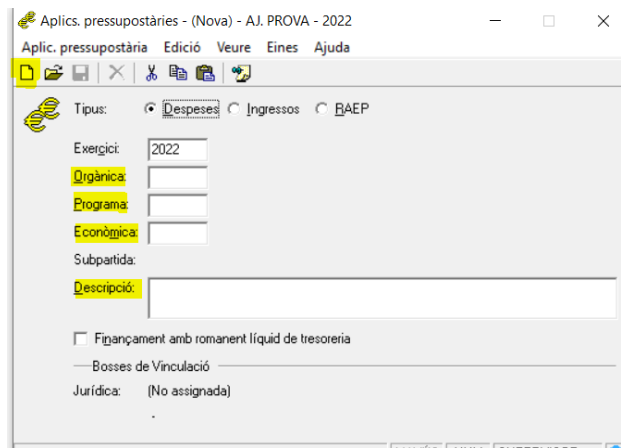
Aplics. pressupostàries - (Nova) - AJ. PROVA - 2022

Aplic. pressupostària Edició Veure Eines Ajuda

Tipus: Despeses Ingressos RAEP

Exercici: 2022

Orgànica:

Programa:

Econòmica:

Subpartida:

Descripció:

Finançament amb romanent líquid de tresoreria

Bosses de Vinculació

Jurídica: (No assignada)